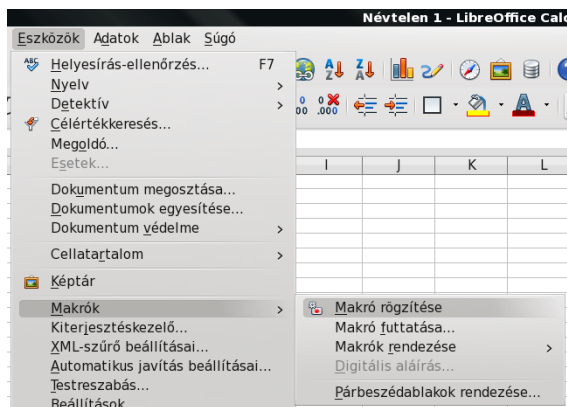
Névtelen 1 - LibreOffice Calc

Eszközök Adatok Ablak Súgó

Helyesírás-ellenőrzés... F7
Nyelv
Detektív
Célértékkeresés...
Megoldó...
Esetek...
Dokumentum megosztása...
Dokumentumok egyesítése...
Dokumentum védelme
Cellatartalom
Képtár
Makrók
Kiterjesztéskezelő...
XML-szűrő beállításai...
Automatikus javítás beállításai...
Testreszabás...
Beállítások

Makró rögzítése
Makró futtatása...
Makrók rendezése
Digitális aláírás...
Párbeszédablakok rendezése...

I J K L